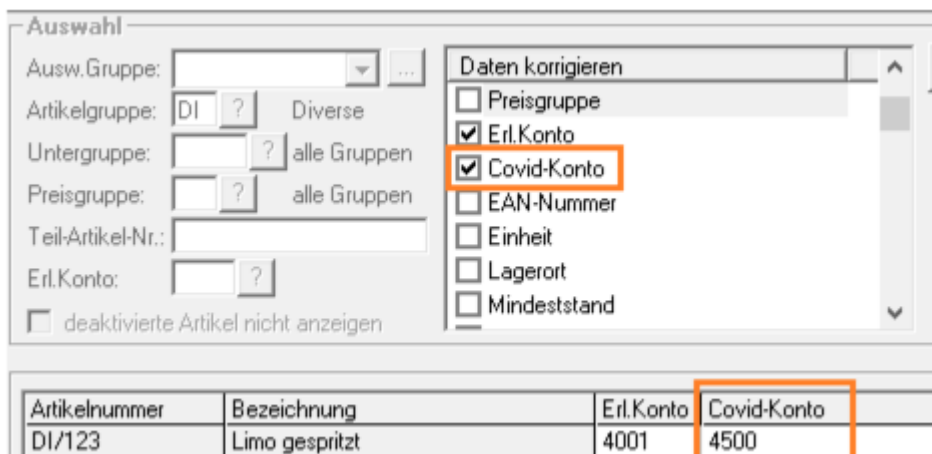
Auswahl

Ausw.Gruppe: ...

Artikelgruppe: DI ? Diverse

Untergruppe: ? alle Gruppen

Preisgruppe: ? alle Gruppen

Teil-Artikel-Nr.:

Erl.Konto: ?

deaktivierte Artikel nicht anzeigen

Daten korrigieren

Preisgruppe

Erl.Konto

Covid-Konto

EAN-Nummer

Einheit

Lagerort

Mindeststand

| Artikelnummer | Bezeichnung | Erl.Konto | Covid-Konto |
|---|---|---|---|
| DI/123 | Limo gespritzt | 4001 | 4500 |